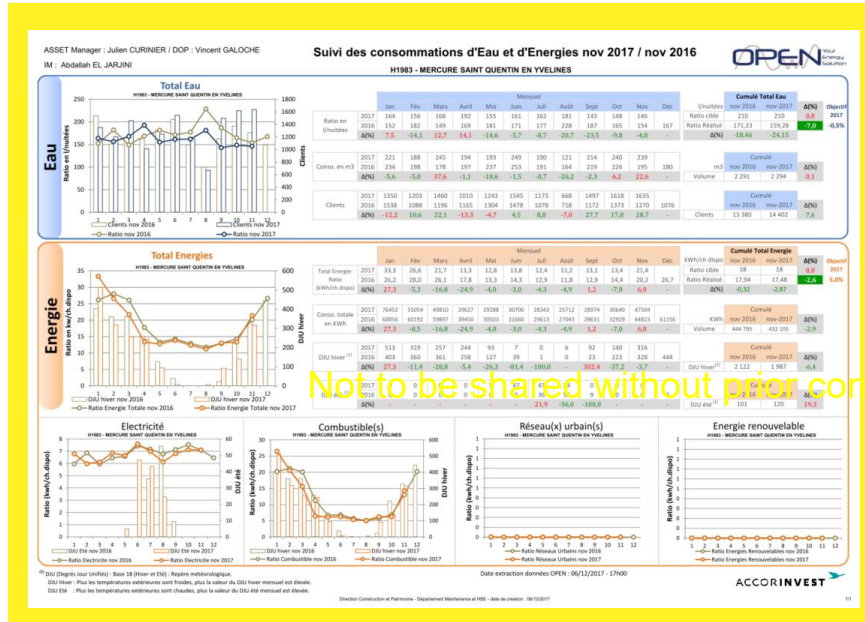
ASSET Manager : Julien CURINIER / DOP : Vincent GALOCHE
IM : Abdallah EL JARJINI

Suivi des consommations d'Eau et d'Energies nov 2017 / nov 2016

H1983 - MERCURE SAINT QUENTIN EN YVELINES

OPEN Your Energy Solution

Eau

Total Eau
H1983 - MERCURE SAINT QUENTIN EN YVELINES
Ratio en l/nuitées
Clients
Clients nov 2016
Clients nov 2017
Ratio nov 2016
Ratio nov 2017

| | | Jan | Fév | Mars | Avril | Mai | Juin | Juil | Août | Sept | Oct | Nov | Déc |
|---|---|---|---|---|---|---|---|---|---|---|---|---|---|
| Ratio en l/nuitées | 2017 | 164 | 156 | 168 | 192 | 155 | 161 | 162 | 181 | 143 | 148 | 146 | |
| | 2016 | 152 | 182 | 149 | 169 | 181 | 171 | 177 | 228 | 187 | 165 | 154 | 167 |
| | Δ(%) | 7,5 | -14,1 | 12,7 | 14,1 | -14,6 | -5,7 | -8,7 | -20,7 | -23,5 | -9,8 | -4,8 | - |
| Conso. en m3 | 2017 | 221 | 188 | 245 | 194 | 193 | 249 | 190 | 221 | 214 | 240 | 239 | |
| | 2016 | 234 | 198 | 178 | 197 | 237 | 253 | 191 | 164 | 219 | 226 | 195 | 180 |
| | Δ(%) | -5,6 | -5,0 | 37,6 | -1,1 | -18,6 | -1,5 | -0,7 | -26,2 | -2,3 | 6,2 | 22,6 | - |
| Clients | 2017 | 1350 | 1203 | 1460 | 1010 | 1243 | 1545 | 1173 | 668 | 1497 | 1618 | 1635 | |
| | 2016 | 1538 | 1088 | 1196 | 1165 | 1304 | 1478 | 1078 | 718 | 1172 | 1373 | 1270 | 1076 |
| | Δ(%) | -12,2 | 10,6 | 22,1 | -13,3 | -4,7 | 4,5 | 8,8 | -7,0 | 27,7 | 17,8 | 28,7 | - |

| l/nuitées | Cumulé Total Eau nov 2016 | nov 2017 | Δ(%) | Objectif 2017 |
|---|---|---|---|---|
| Ratio cible | 210 | 210 | 0,0 | -0,5% |
| Ratio Réalisé | 171,23 | 159,28 | -7,0 | |
| Δ(%) | -18,46 | -24,15 | | |

| m3 | Cumulé nov 2016 | nov 2017 | Δ(%) |
|---|---|---|---|
| Volume | 2 291 | 2 294 | 0,1 |

| | Cumulé nov 2016 | nov 2017 | Δ(%) |
|---|---|---|---|
| Clients | 13 380 | 14 402 | 7,6 |

Energie

Total Energies
H1983 - MERCURE SAINT QUENTIN EN YVELINES
Ratio en kwh/ch.dispo
DJU hiver
DJU hiver nov 2016
DJU hiver nov 2017
Ratio Energie Totale nov 2016
Ratio Energie Totale nov 2017

| | | Jan | Fév | Mars | Avril | Mai | Juin | Juil | Août | Sept | Oct | Nov | Déc |
|---|---|---|---|---|---|---|---|---|---|---|---|---|---|
| Total Energie Ratio (kWh/ch.dispo) | 2017 | 33,3 | 26,6 | 21,7 | 13,3 | 12,8 | 13,8 | 12,4 | 11,2 | 13,1 | 13,4 | 21,4 | |
| | 2016 | 26,2 | 28,0 | 26,1 | 17,8 | 13,3 | 14,3 | 12,9 | 11,8 | 12,9 | 14,4 | 20,2 | 26,7 |
| | Δ(%) | 27,3 | -5,3 | -16,8 | -24,9 | -4,0 | -3,0 | -4,3 | -4,9 | 1,2 | -7,0 | 6,0 | - |
| Conso. totale en KWh | 2017 | 76452 | 55054 | 49810 | 29627 | 29288 | 30700 | 28343 | 25712 | 28974 | 30640 | 47504 | |
| | 2016 | 60056 | 60192 | 59897 | 39450 | 30503 | 31660 | 29613 | 27043 | 28631 | 32929 | 44823 | 61156 |
| | Δ(%) | 27,3 | -8,5 | -16,8 | -24,9 | -4,0 | -3,0 | -4,3 | -4,9 | 1,2 | -7,0 | 6,0 | - |
| DJU hiver (1) | 2017 | 513 | 319 | 257 | 244 | 93 | 7 | 0 | 6 | 92 | 140 | 316 | |
| | 2016 | 403 | 360 | 361 | 258 | 127 | 39 | 1 | 0 | 23 | 223 | 328 | 444 |
| | Δ(%) | 27,3 | -11,4 | -28,8 | -5,4 | -26,3 | -81,4 | -100,0 | - | 302,4 | -37,2 | -3,7 | - |
| | 2017 | 0 | | | | | | | 47 | 0 | | | |
| | 2016 | 0 | | | | | | | 107 | 0 | | | |
| | Δ(%) | - | - | - | - | - | - | 21,9 | -56,0 | -100,0 | - | - | - |

| kWh/ch.dispo | Cumulé Total Energie nov 2016 | nov 2017 | Δ(%) | Objectif 2017 |
|---|---|---|---|---|
| Ratio cible | 18 | 18 | 0,0 | 5,0% |
| Ratio Réalisé | 17,94 | 17,48 | -2,6 | |
| Δ(%) | -0,32 | -2,87 | | |

| KWh | Cumulé nov 2016 | nov 2017 | Δ(%) |
|---|---|---|---|
| Volume | 444 795 | 432 105 | -2,9 |

| | Cumulé nov 2016 | nov 2017 | Δ(%) |
|---|---|---|---|
| DJU hiver (1) | 2 122 | 1 987 | -6,4 |
| DJU été (1) | 101 | 120 | 19,3 |

Not to be shared without prior con

Electricité
H1983 - MERCURE SAINT QUENTIN EN YVELINES
Ratio (kwh/ch.dispo)
DJU Eté
DJU Eté nov 2016
DJU Eté nov 2017
Ratio Electricite nov 2016
Ratio Electricite nov 2017

Combustible(s)
H1983 - MERCURE SAINT QUENTIN EN YVELINES
Ratio (kwh/ch.dispo)
DJU hiver
DJU hiver nov 2016
DJU hiver nov 2017
Ratio Combustible nov 2016
Ratio Combustible nov 2017

Réseau(x) urbain(s)
H1983 - MERCURE SAINT QUENTIN EN YVELINES
Ratio (kwh/ch.dispo)
Ratio Réseaux Urbains nov 2016
Ratio Réseaux Urbains nov 2017

Energie renouvelable
H1983 - MERCURE SAINT QUENTIN EN YVELINES
Ratio (kwh/ch.dispo)
Ratio Energies Renouvelables nov 2016
Ratio Energies Renouvelables nov 2017

(1) DJU (Degrés Jour Unifiés) - Base 18 (Hiver et Eté) : Repère météorologique.
DJU Hiver : Plus les températures extérieures sont froides, plus la valeur du DJU hiver mensuel est élevée.
DJU Eté : Plus les températures extérieures sont chaudes, plus la valeur du DJU été mensuel est élevée.

Date extraction données OPEN : 06/12/2017 - 17h00

ACCORINVEST

Direction Construction et Patrimoine - Département Maintenance et HSE - date de création : 06/12/2017

1/1